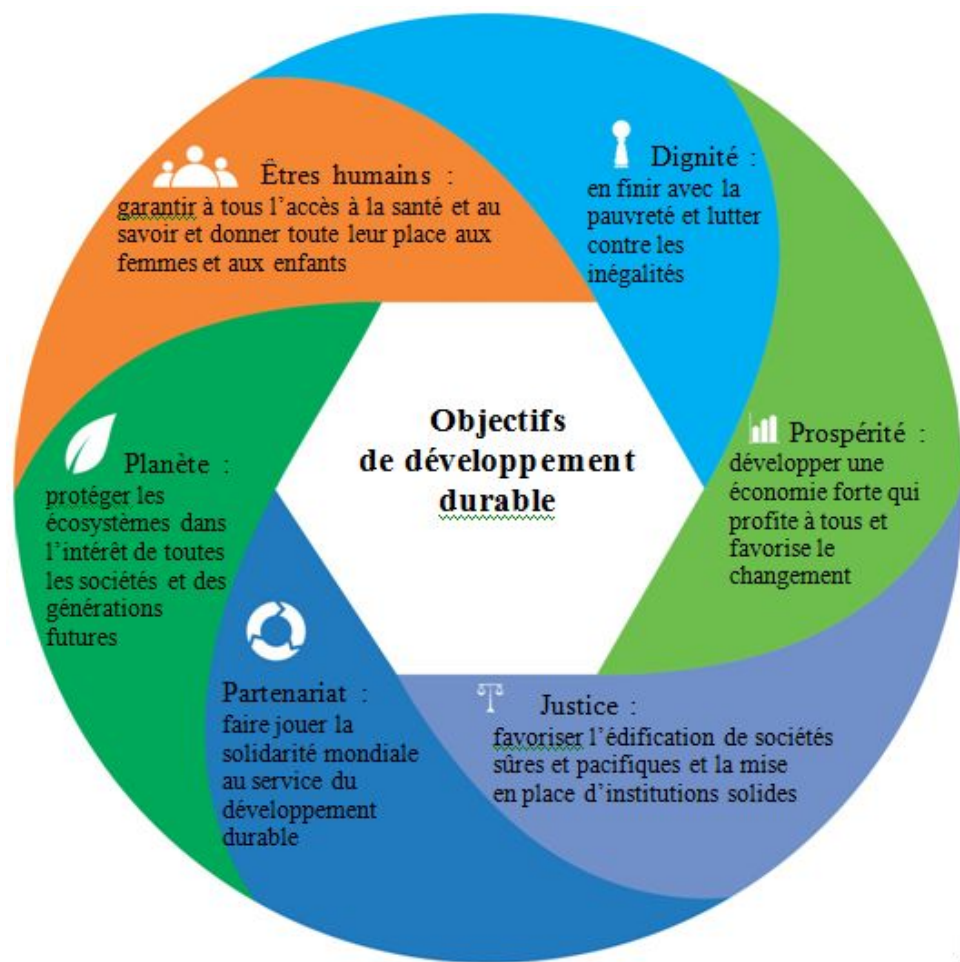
Êtres humains : garantir à tous l'accès à la santé et au savoir et donner toute leur place aux femmes et aux enfants

Dignité : en finir avec la pauvreté et lutter contre les inégalités

Objectifs de développement durable

Planète : protéger les écosystèmes dans l'intérêt de toutes les sociétés et des générations futures

Prospérité : développer une économie forte qui profite à tous et favorise le changement

Partenariat : faire jouer la solidarité mondiale au service du développement durable

Justice : favoriser l'édification de sociétés sûres et pacifiques et la mise en place d'institutions solides